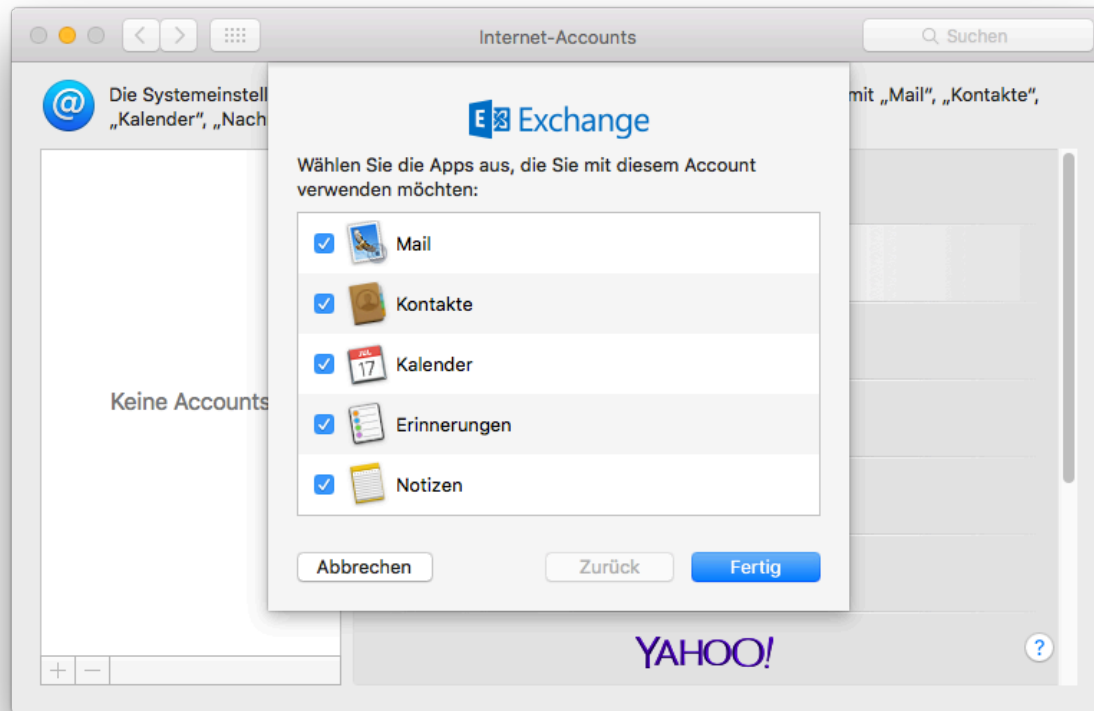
Internet-Accounts

Suchen

Die Systemeinstell mit „Mail", „Kontakte", „Kalender", „Nach

Exchange

Wählen Sie die Apps aus, die Sie mit diesem Account verwenden möchten:

Mail

Kontakte

JUL 17

Kalender

Erinnerungen

Notizen

Abbrechen

Zurück

Fertig

Keine Accounts

YAHOO!

?

+ −